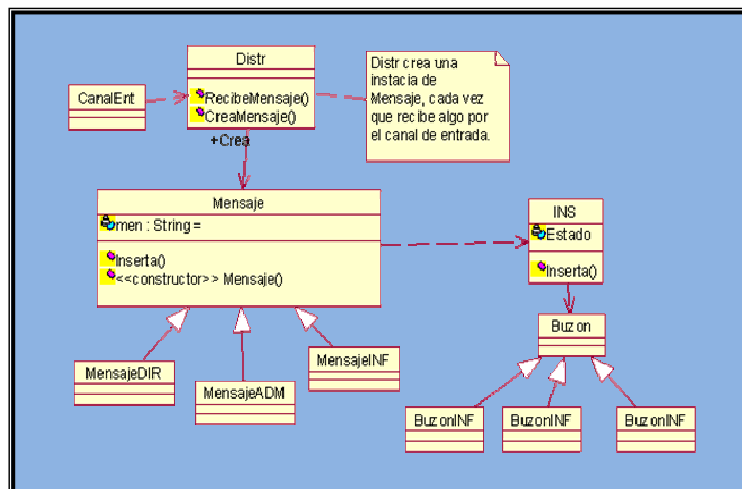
Distr

RecibeMensaje()
CreaMensaje()

CanalEnt

Distr crea una instacia de Mensaje, cada vez que recibe algo por el canal de entrada.

+Crea

Mensaje

men : String =

Inserta()
<<constructor>> Mensaje()

INS

Estado

Inserta()

Buzon

MensajeDIR

MensajeADM

MensajeINF

BuzonINF

BuzonINF

BuzonINF